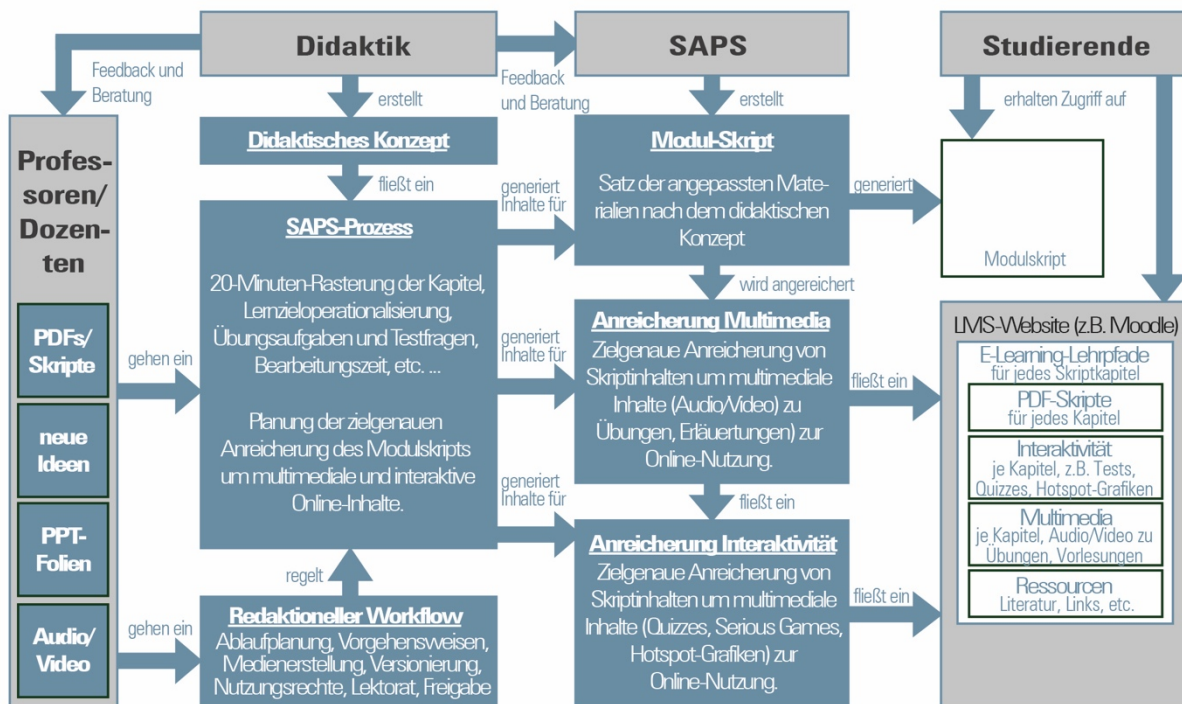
Didaktik

SAPS

Studierende

Feedback und Beratung

erstellt

Feedback und Beratung

erstellt

erhalten Zugriff auf

Professoren/ Dozenten

Didaktisches Konzept

fließt ein

Modul-Skript

Satz der angepassten Materialien nach dem didaktischen Konzept

generiert Inhalte für

generiert

Modulskript

SAPS-Prozess

20-Minuten-Rasterung der Kapitel, Lernzieloperationalisierung, Übungsaufgaben und Testfragen, Bearbeitungszeit, etc. ...

Planung der zielgenauen Anreicherung des Modulskripts um multimediale und interaktive Online-Inhalte.

wird angereichert

PDFs/ Skripte

gehen ein

generiert Inhalte für

Anreicherung Multimedia

Zielgenaue Anreicherung von Skriptinhalten um multimediale Inhalte (Audio/Video) zu Übungen, Erläuterungen) zur Online-Nutzung.

fließt ein

LMS-Website (z.B. Moodle)

E-Learning-Lehrpfade für jedes Skriptkapitel

PDF-Skripte für jedes Kapitel

Interaktivität je Kapitel, z.B. Tests, Quizzes, Hotspot-Grafiken

Multimedia je Kapitel, Audio/Video zu Übungen, Vorlesungen

Ressourcen Literatur, Links, etc.

neue Ideen

PPT-Folien

generiert Inhalte für

fließt ein

Anreicherung Interaktivität

Zielgenaue Anreicherung von Skriptinhalten um multimediale Inhalte (Quizzes, Serious Games, Hotspot-Grafiken) zur Online-Nutzung.

fließt ein

regelt

Audio/ Video

gehen ein

Redaktioneller Workflow

Ablaufplanung, Vorgehensweisen, Medienerstellung, Versionierung, Nutzungsrechte, Lektorat, Freigabe